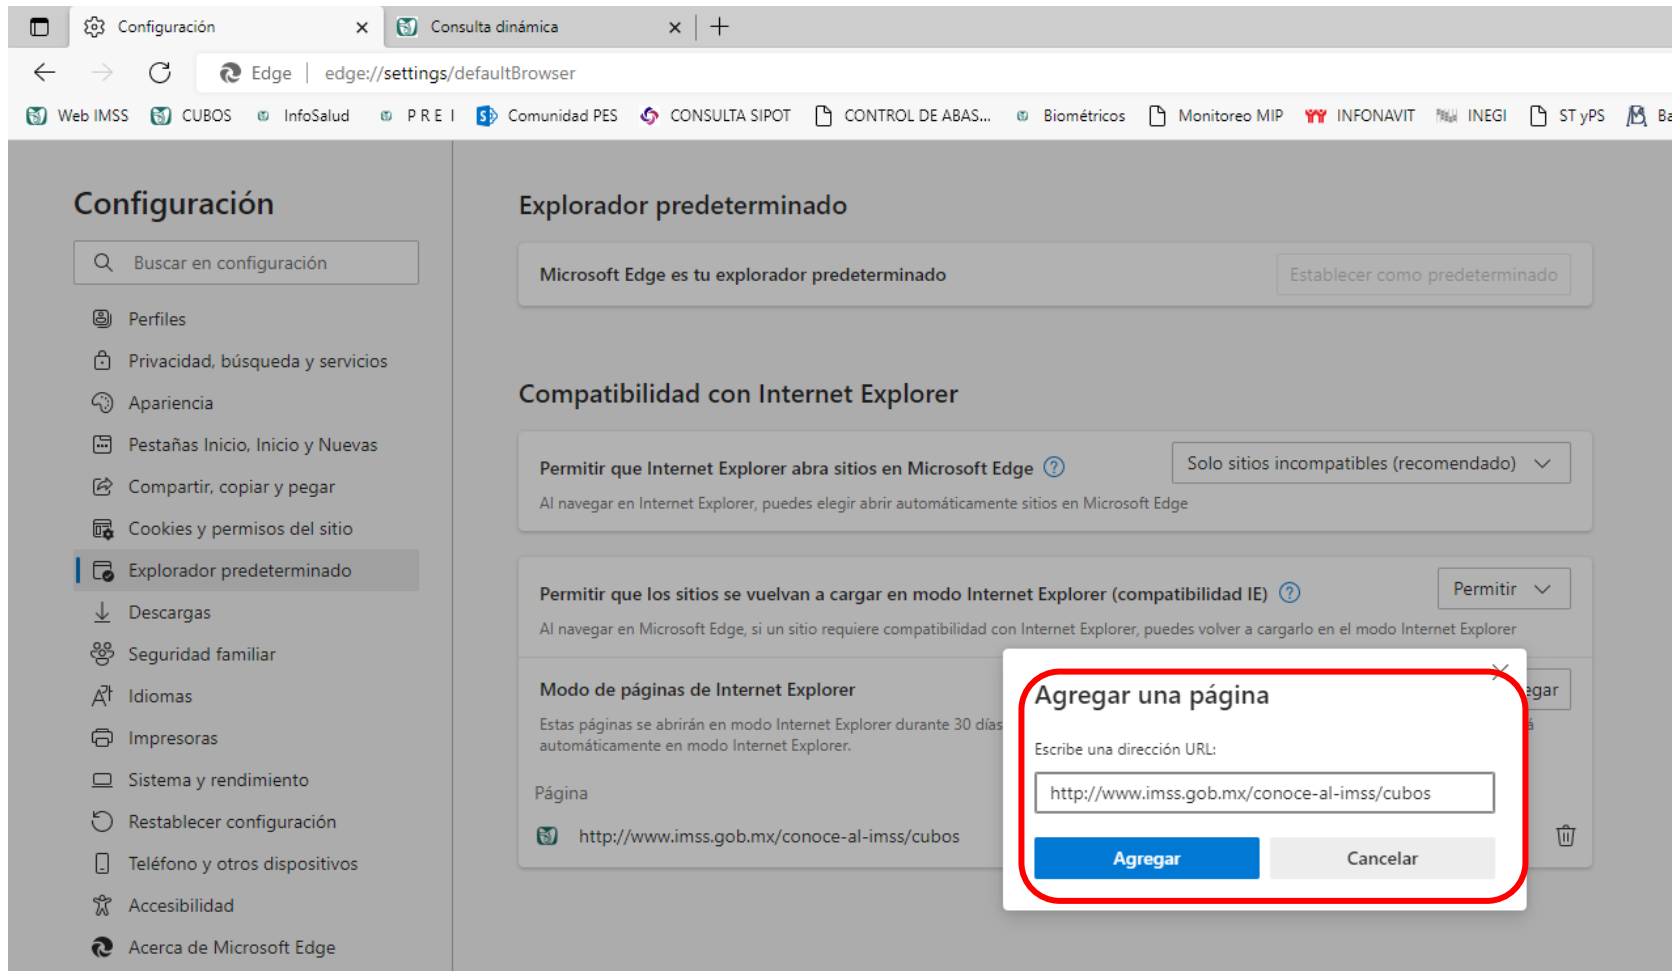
Configuración × Consulta dinámica × +

Edge | edge://settings/defaultBrowser

Web IMSS CUBOS InfoSalud P R E I Comunidad PES CONSULTA SIPOT CONTROL DE ABAS... Biométricos Monitoreo MIP INFONAVIT INEGI ST yPS Ba

Configuración

Buscar en configuración

Perfiles
Privacidad, búsqueda y servicios
Apariencia
Pestañas Inicio, Inicio y Nuevas
Compartir, copiar y pegar
Cookies y permisos del sitio
Explorador predeterminado
Descargas
Seguridad familiar
Idiomas
Impresoras
Sistema y rendimiento
Restablecer configuración
Teléfono y otros dispositivos
Accesibilidad
Acerca de Microsoft Edge

Explorador predeterminado

Microsoft Edge es tu explorador predeterminado
Establecer como predeterminado

Compatibilidad con Internet Explorer

Permitir que Internet Explorer abra sitios en Microsoft Edge
Solo sitios incompatibles (recomendado)
Al navegar en Internet Explorer, puedes elegir abrir automáticamente sitios en Microsoft Edge

Permitir que los sitios se vuelvan a cargar en modo Internet Explorer (compatibilidad IE)
Permitir
Al navegar en Microsoft Edge, si un sitio requiere compatibilidad con Internet Explorer, puedes volver a cargarlo en el modo Internet Explorer

Modo de páginas de Internet Explorer
egar
Estas páginas se abrirán en modo Internet Explorer durante 30 días
automáticamente en modo Internet Explorer.

Página
http://www.imss.gob.mx/conoce-al-imss/cubos

Agregar una página

Escribe una dirección URL:

http://www.imss.gob.mx/conoce-al-imss/cubos

Agregar
Cancelar